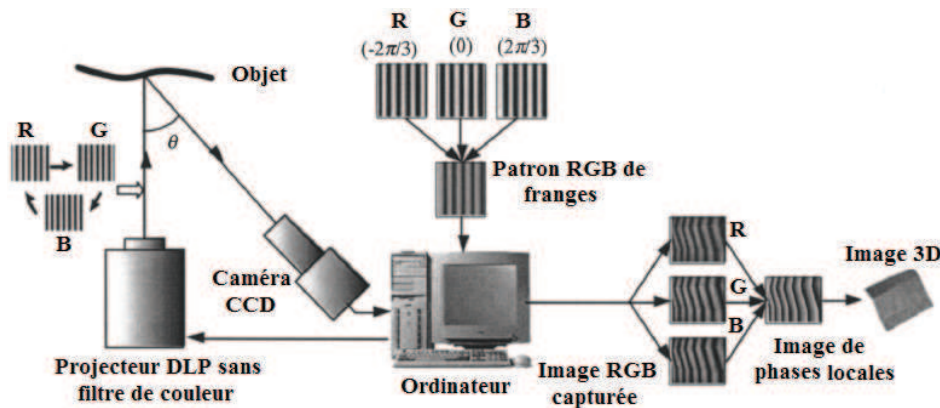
R
$(-2\pi/3)$

G
$(0)$

B
$(2\pi/3)$

Objet

$\theta$

R

G

B

Patron RGB de franges

Caméra CCD

R

G

B

Image 3D

Projecteur DLP sans filtre de couleur

Ordinateur

Image RGB capturée

Image de phases locales